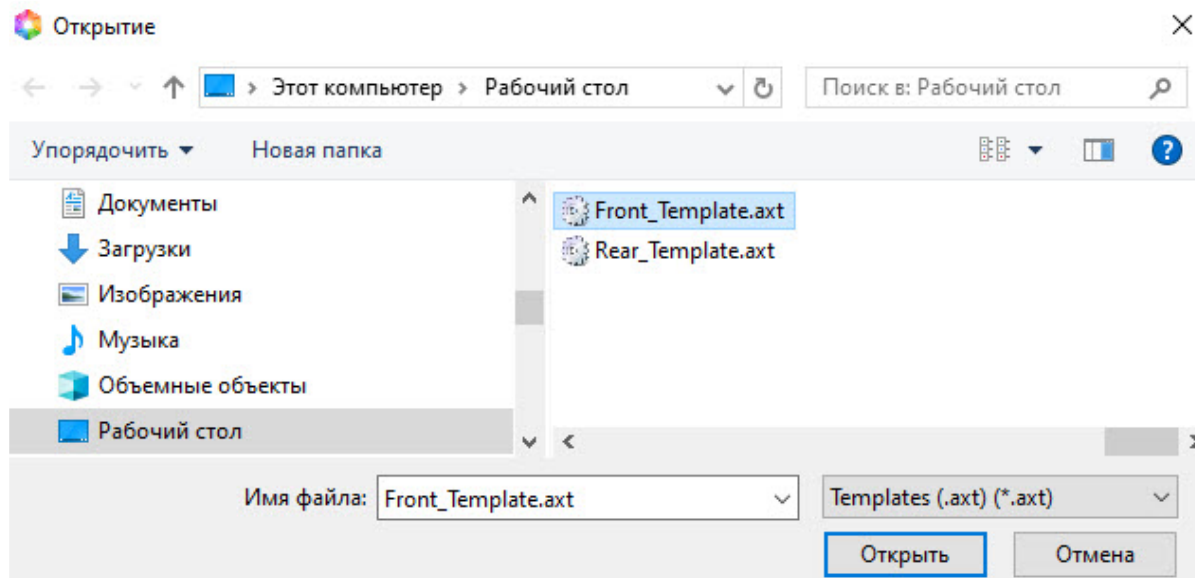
Открытие

Этот компьютер > Рабочий стол

Поиск в: Рабочий стол

Упорядочить ▾ Новая папка

Документы
Загрузки
Изображения
Музыка
Объемные объекты
Рабочий стол

Front_Template.axt
Rear_Template.axt

Имя файла: Front_Template.axt

Templates (.axt) (*.axt)

Открыть Отмена